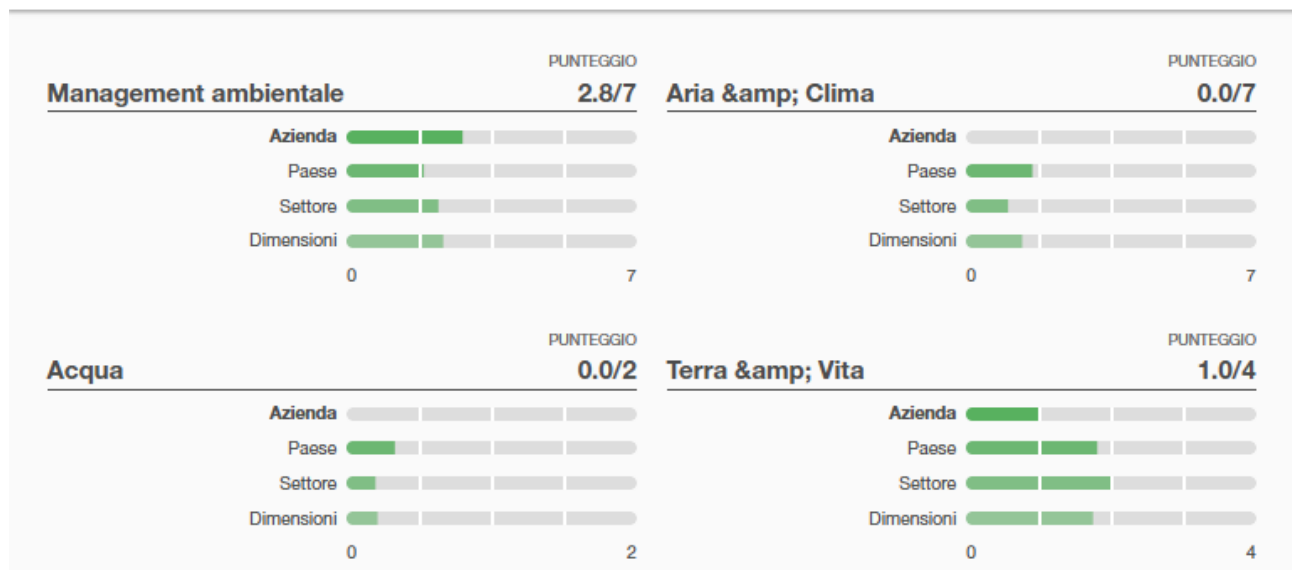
PUNTEGGIO
Management ambientale 2.8/7

Azienda
Paese
Settore
Dimensioni
0 7

PUNTEGGIO
Aria &amp; Clima 0.0/7

Azienda
Paese
Settore
Dimensioni
0 7

PUNTEGGIO
Acqua 0.0/2

Azienda
Paese
Settore
Dimensioni
0 2

PUNTEGGIO
Terra &amp; Vita 1.0/4

Azienda
Paese
Settore
Dimensioni
0 4